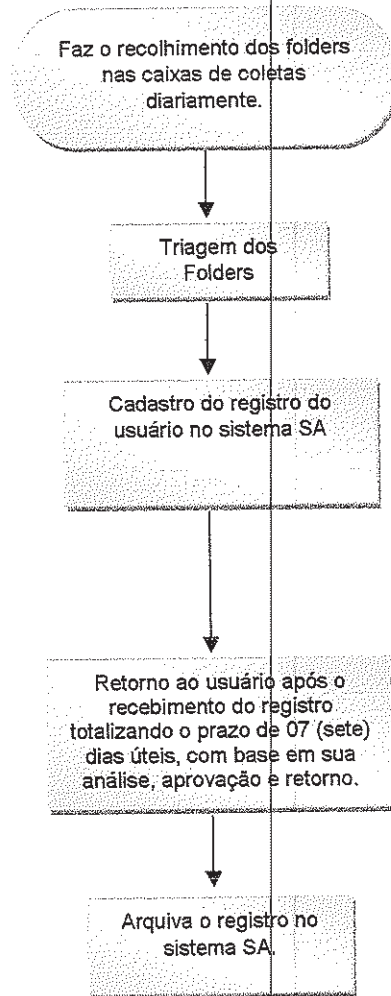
Faz o recolhimento dos folders nas caixas de coletas diariamente.

Triagem dos Folders

Cadastro do registro do usuário no sistema SA

Retorno ao usuário após o recebimento do registro totalizando o prazo de 07 (sete) dias úteis, com base em sua análise, aprovação e retorno.

Arquiva o registro no sistema SA.